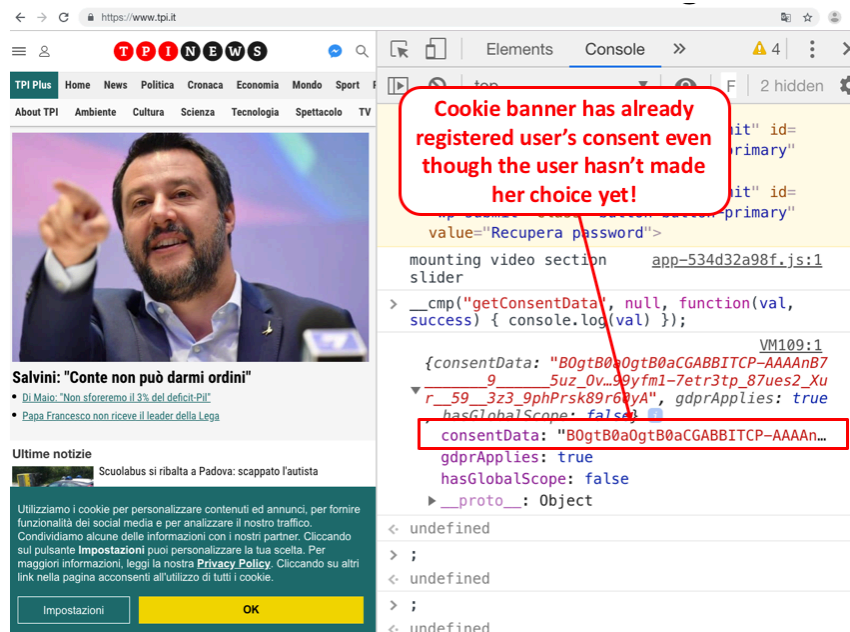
https://www.tpi.it

TPINEWS

TPI Plus Home News Politica Cronaca Economia Mondo Sport

About TPI Ambiente Cultura Scienza Tecnologia Spettacolo TV

Salvini: "Conte non può darmi ordini"

Di Maio: "Non sforeremo il 3% del deficit-Pil"

Papa Francesco non riceve il leader della Lega

Ultime notizie

Scuolabus si ribalta a Padova: scappato l'autista

Utilizziamo i cookie per personalizzare contenuti ed annunci, per fornire funzionalità dei social media e per analizzare il nostro traffico. Condividiamo alcune delle informazioni con i nostri partner. Cliccando sul pulsante **Impostazioni** puoi personalizzare la tua scelta. Per maggiori informazioni, leggi la nostra **Privacy Policy**. Cliccando su altri link nella pagina acconsenti all'utilizzo di tutti i cookie.

Impostazioni OK

Elements Console » ⚠4 ⋮ ✕

top F 2 hidden

Cookie banner has already registered user's consent even though the user hasn't made her choice yet!

mit" id=
primary"

mit" id=
primary"

value="Recupera password">

mounting video section slider app-534d32a98f.js:1

> __cmp("getConsentData", null, function(val, success) { console.log(val) });

VM109:1

{consentData: "BOgtB0aOgtB0aCGABBITCP-AAAAnB7________9______5uz_Ov…99yfm1-7etr3tp_87ues2_Xur__59__3z3_9phPrsk89r60yA", gdprApplies: true
hasGlobalScope: false}
consentData: "BOgtB0aOgtB0aCGABBITCP-AAAAn…
gdprApplies: true
hasGlobalScope: false
▶ __proto__: Object

<· undefined

> ;

<· undefined

> ;

<· undefined